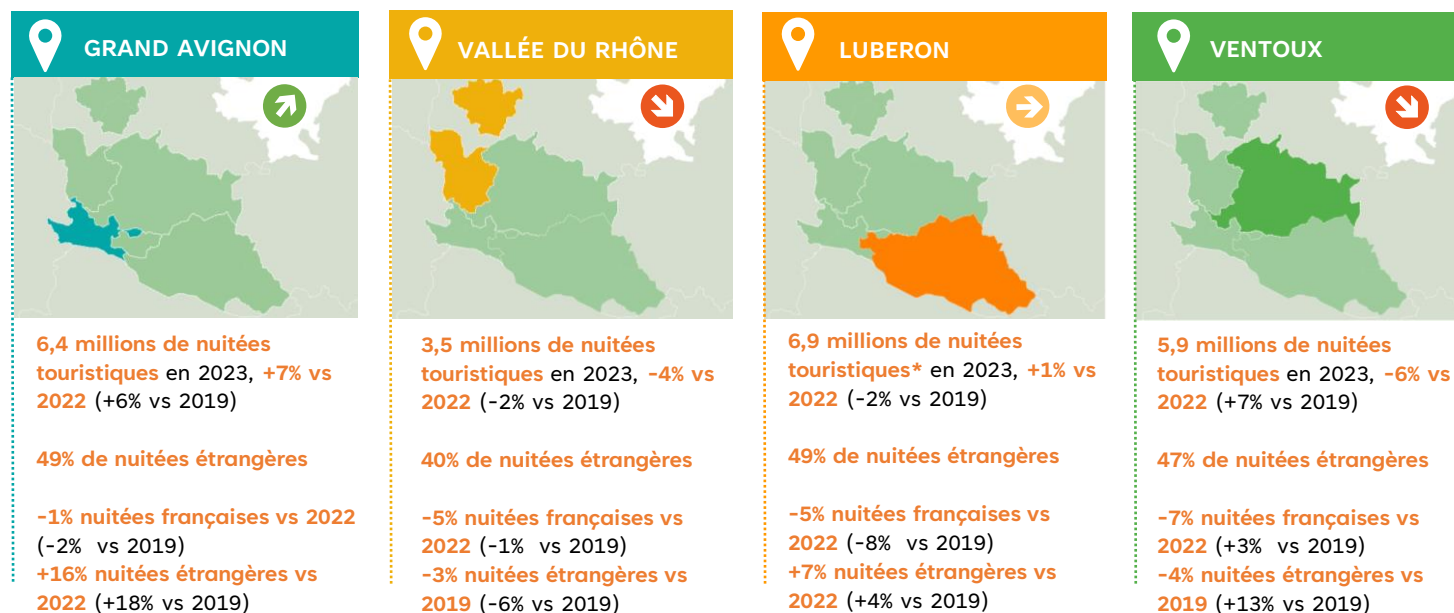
GRAND AVIGNON

6,4 millions de nuitées touristiques en 2023, +7% vs 2022 (+6% vs 2019)

49% de nuitées étrangères

-1% nuitées françaises vs 2022 (-2% vs 2019)
+16% nuitées étrangères vs 2022 (+18% vs 2019)

VALLÉE DU RHÔNE

3,5 millions de nuitées touristiques en 2023, -4% vs 2022 (-2% vs 2019)

40% de nuitées étrangères

-5% nuitées françaises vs 2022 (-1% vs 2019)
-3% nuitées étrangères vs 2019 (-6% vs 2019)

LUBERON

6,9 millions de nuitées touristiques* en 2023, +1% vs 2022 (-2% vs 2019)

49% de nuitées étrangères

-5% nuitées françaises vs 2022 (-8% vs 2019)
+7% nuitées étrangères vs 2022 (+4% vs 2019)

VENTOUX

5,9 millions de nuitées touristiques en 2023, -6% vs 2022 (+7% vs 2019)

47% de nuitées étrangères

-7% nuitées françaises vs 2022 (+3% vs 2019)
-4% nuitées étrangères vs 2019 (+13% vs 2019)